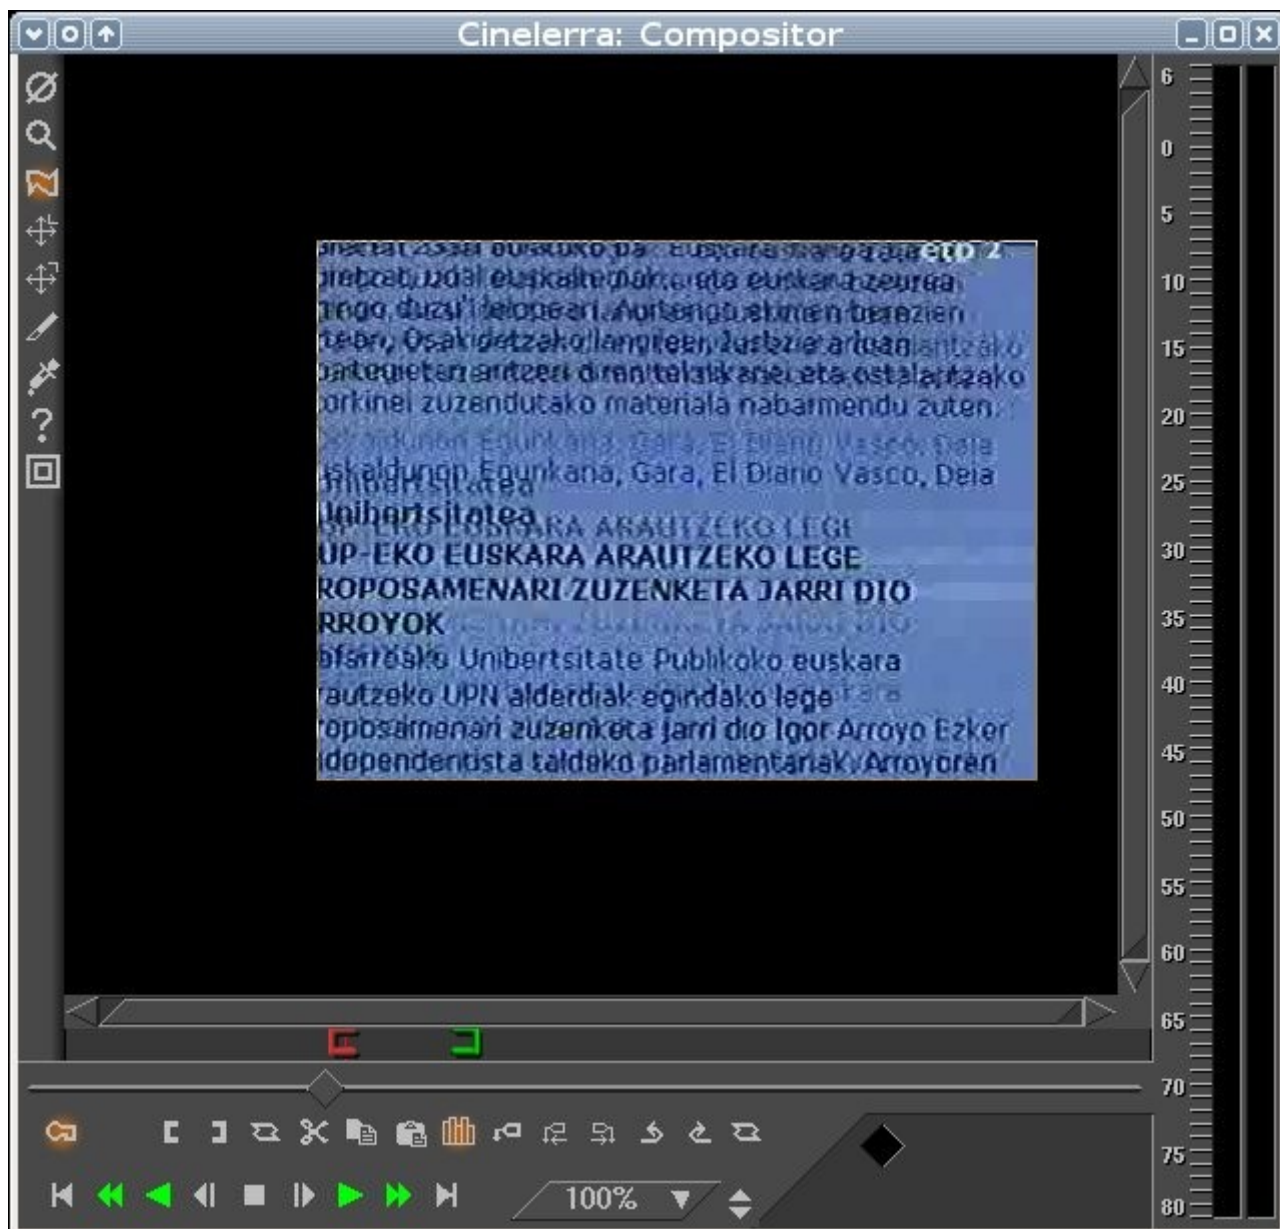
Cinelerra: Compositor

?

6
0
5
10
15
20
25
30
35
40
45
50
55
60
65
70
75
80

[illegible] ETB 2
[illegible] udal euskaltegiak eta euskara zeurea
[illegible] duzu? leloa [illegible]. Aurtengo ekimen berezien
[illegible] Osakidetzako langileen, lurralde arloan
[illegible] dira eta ostalaritzako
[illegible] zuzendutako materiala nabarmendu zuten
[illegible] Egunkaria, Gara, El Diario Vasco, Deia
Unibertsitatea
UP-EKO EUSKARA ARAUTZEKO LEGE
ROPOSAMENARI ZUZENKETA JARRI DIO
RROYOK
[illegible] Unibertsitate Publikoko euskara
rautzeko UPN alderdiak egindako lege
roposamenari zuzenketa jarri dio Igor Arroyo Ezker
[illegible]ndependentista taldeko parlamentariak. Arroyoren

100%